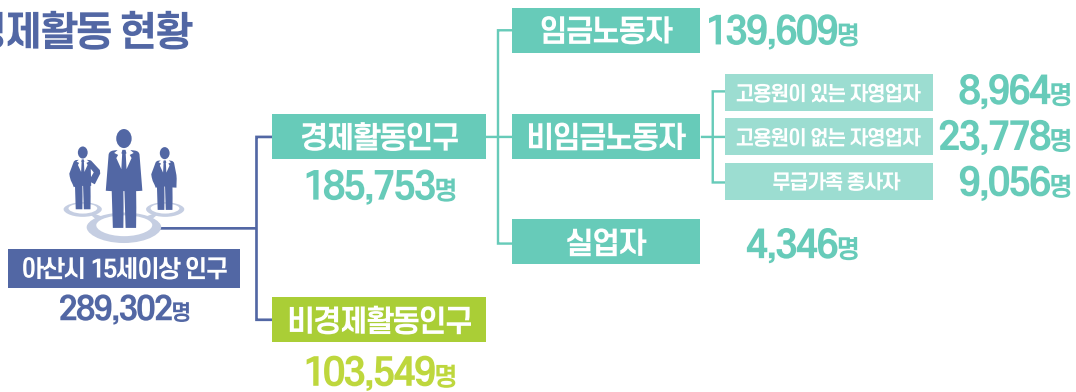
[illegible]제활동 현황

임금노동자 139,609명

고용원이 있는 자영업자 8,964명

경제활동인구
185,753명

비임금노동자

고용원이 없는 자영업자 23,778명

무급가족 종사자 9,056명

실업자 4,346명

아산시 15세이상 인구
289,302명

비경제활동인구
103,549명